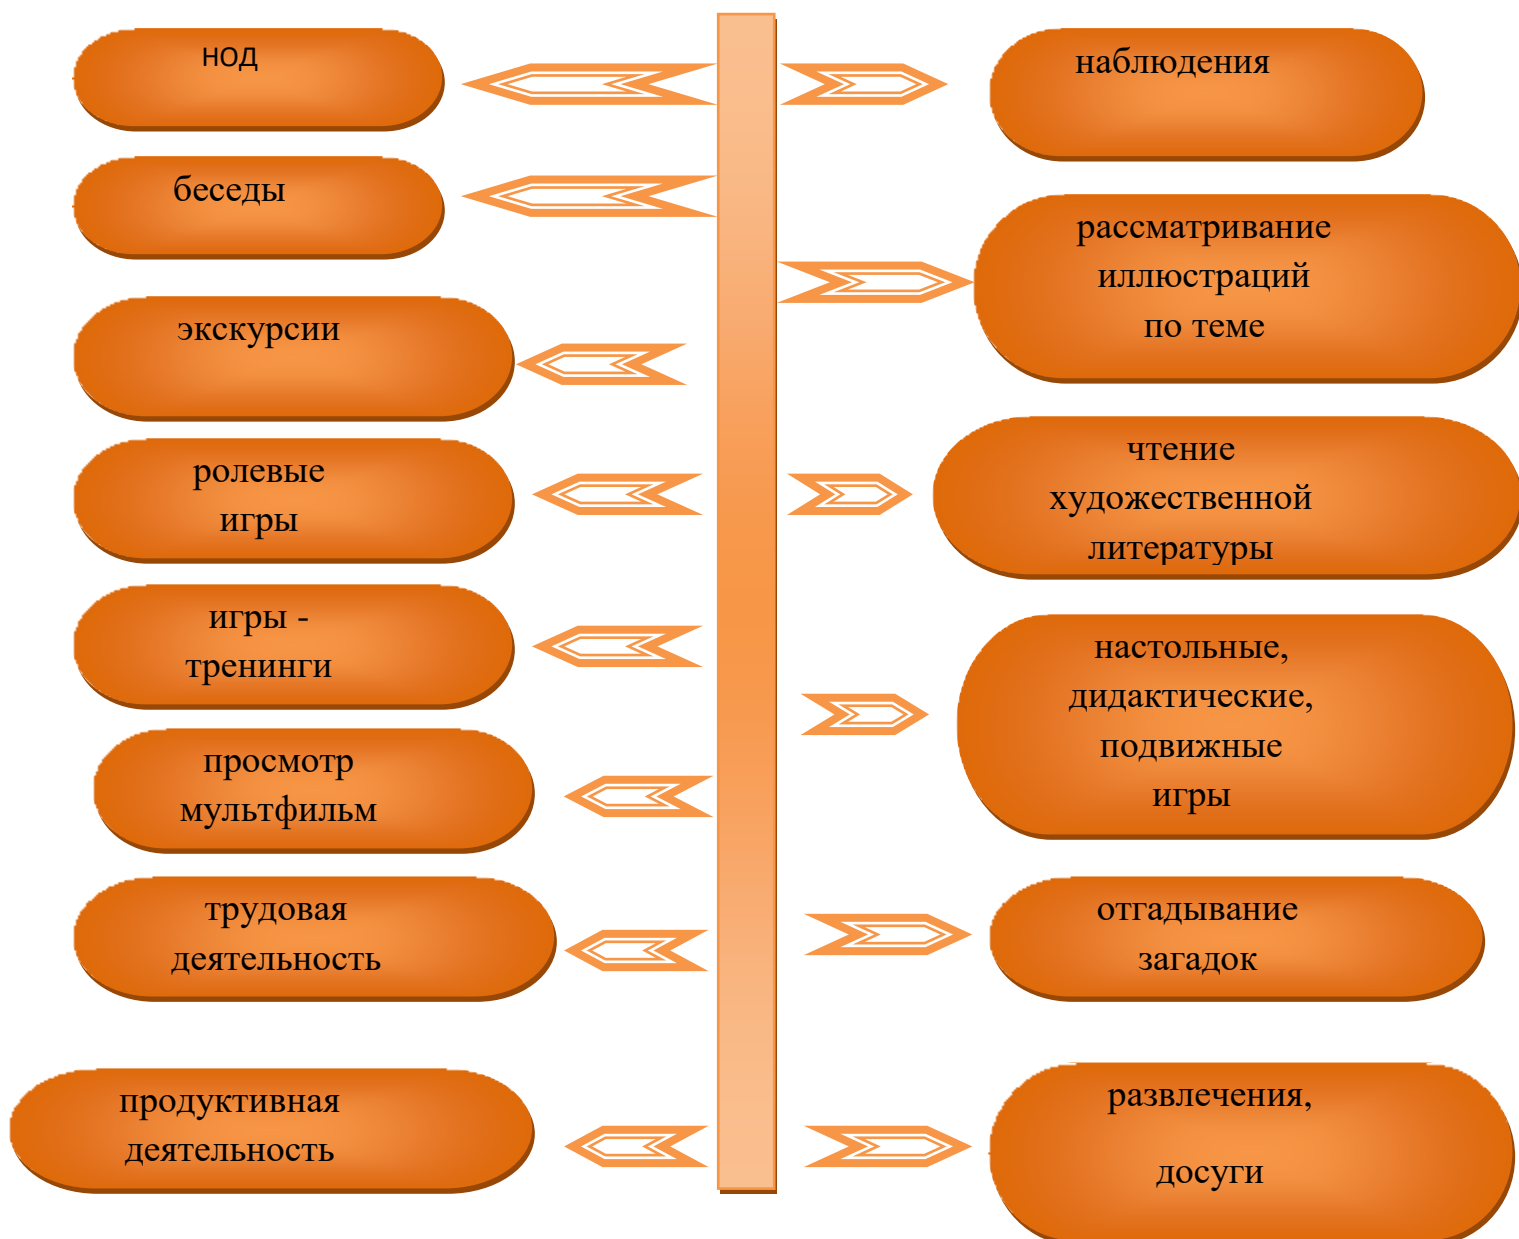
нод

беседы

экскурсии

ролевые игры

игры - тренинги

просмотр мультфильм

трудовая деятельность

продуктивная деятельность

наблюдения

рассматривание иллюстраций по теме

чтение художественной литературы

настольные, дидактические, подвижные игры

отгадывание загадок

развлечения,

досуги